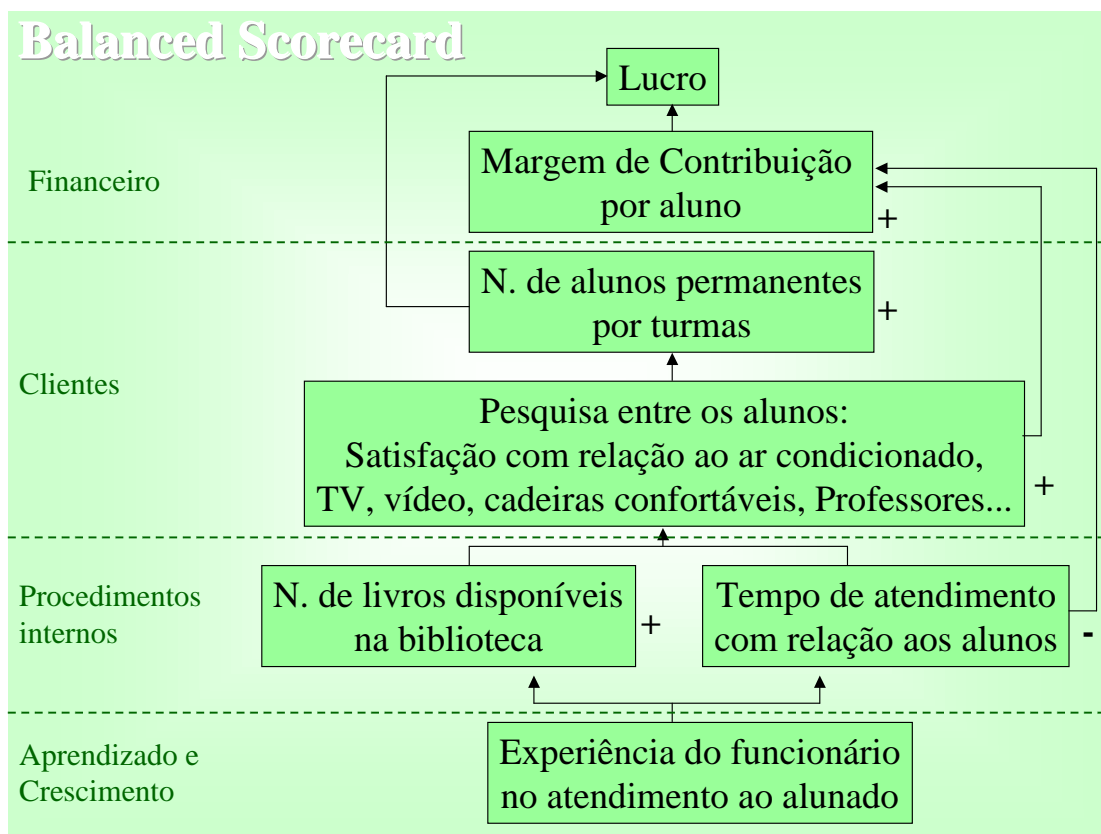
Balanced Scorecard

Lucro

Financeiro

Margem de Contribuição por aluno

+

N. de alunos permanentes por turmas

+

Clientes

Pesquisa entre os alunos: Satisfação com relação ao ar condicionado, TV, vídeo, cadeiras confortáveis, Professores...

+

Procedimentos internos

N. de livros disponíveis na biblioteca

+

Tempo de atendimento com relação aos alunos

-

Aprendizado e Crescimento

Experiência do funcionário no atendimento ao alunado